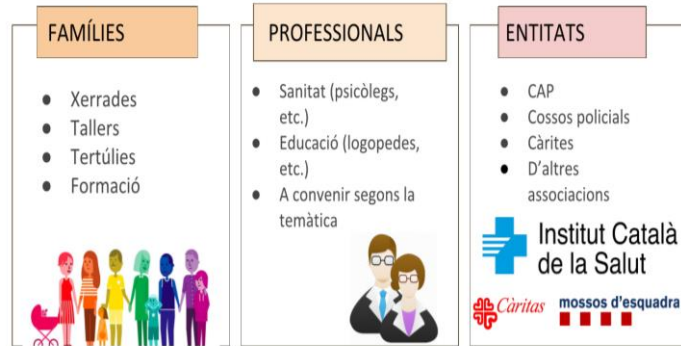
FAMÍLIES

- Xerrades
- Tallers
- Tertúlies
- Formació

PROFESSIONALS

- Sanitat (psicòlegs, etc.)
- Educació (logopedes, etc.)
- A convenir segons la temàtica

ENTITATS

- CAP
- Cossos policials
- Càrites
- D'altres associacions

Institut Català de la Salut

Càritas

mossos d'esquadra